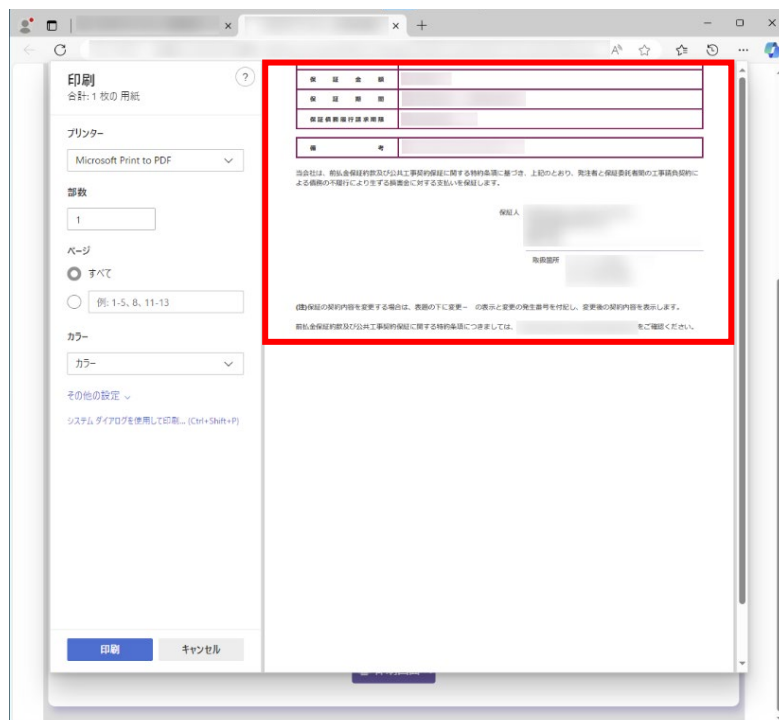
印刷
合計: 1 枚の 用紙

プリンター
Microsoft Print to PDF

部数
1

ページ
すべて
例: 1-5、8、11-13

カラー
カラー

その他の設定

システム ダイアログを使用して印刷... (Ctrl+Shift+P)

印刷
キャンセル

| 保証金額 | |
|---|---|
| 保証期間 | |
| 保証債務履行請求期限 | |

| 備考 | |
|---|---|

当会社は、前払金保証約款及び公共工事契約保証に関する特約条項に基づき、上記のとおり、発注者と保証委託者間の工事請負契約による債務の不履行により生ずる損害金に対する支払いを保証します。

保証人

取扱箇所

(注)保証の契約内容を変更する場合は、表題の下に変更－　の表示と変更の発生番号を付記し、変更後の契約内容を表示します。

前払金保証約款及び公共工事契約保証に関する特約条項につきましては、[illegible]をご確認ください。